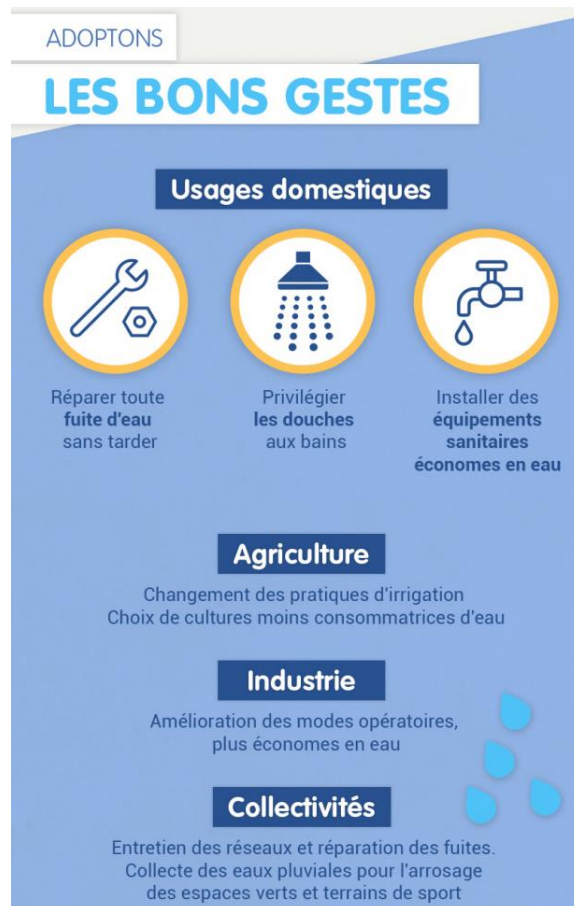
ADOPTONS

LES BONS GESTES

Usages domestiques

Réparer toute **fuite d'eau** sans tarder

Privilégier **les douches** aux bains

Installer des **équipements sanitaires économes en eau**

Agriculture

Changement des pratiques d'irrigation
Choix de cultures moins consommatrices d'eau

Industrie

Amélioration des modes opératoires, plus économes en eau

Collectivités

Entretien des réseaux et réparation des fuites.
Collecte des eaux pluviales pour l'arrosage des espaces verts et terrains de sport